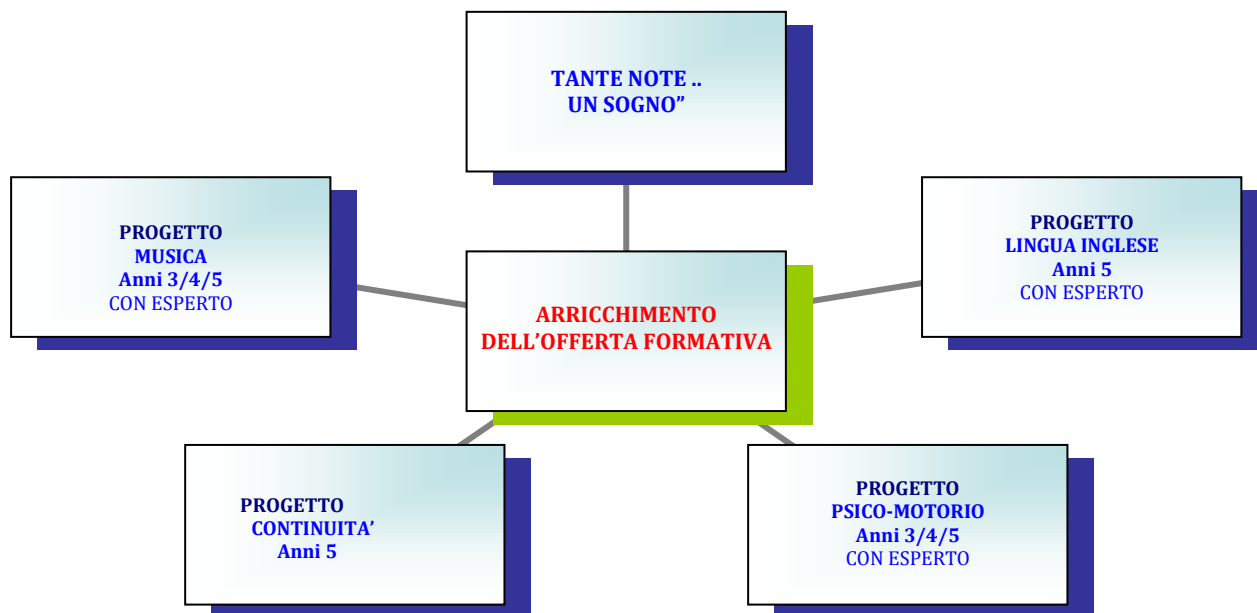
TANTE NOTE ..
UN SOGNO”

PROGETTO
MUSICA
Anni 3/4/5
CON ESPERTO

ARRICCHIMENTO
DELL’OFFERTA FORMATIVA

PROGETTO
LINGUA INGLESE
Anni 5
CON ESPERTO

PROGETTO
CONTINUITA’
Anni 5

PROGETTO
PSICO-MOTORIO
Anni 3/4/5
CON ESPERTO